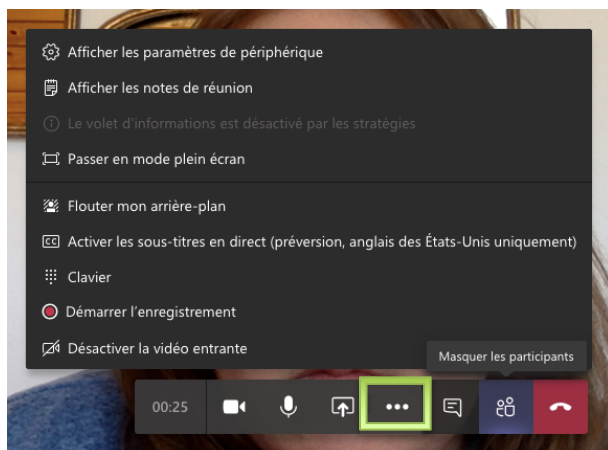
Afficher les paramètres de périphérique
Afficher les notes de réunion
Le volet d'informations est désactivé par les stratégies
Passer en mode plein écran

Flouter mon arrière-plan
Activer les sous-titres en direct (préversion, anglais des États-Unis uniquement)
Clavier
Démarrer l'enregistrement
Désactiver la vidéo entrante

Masquer les participants

00:25